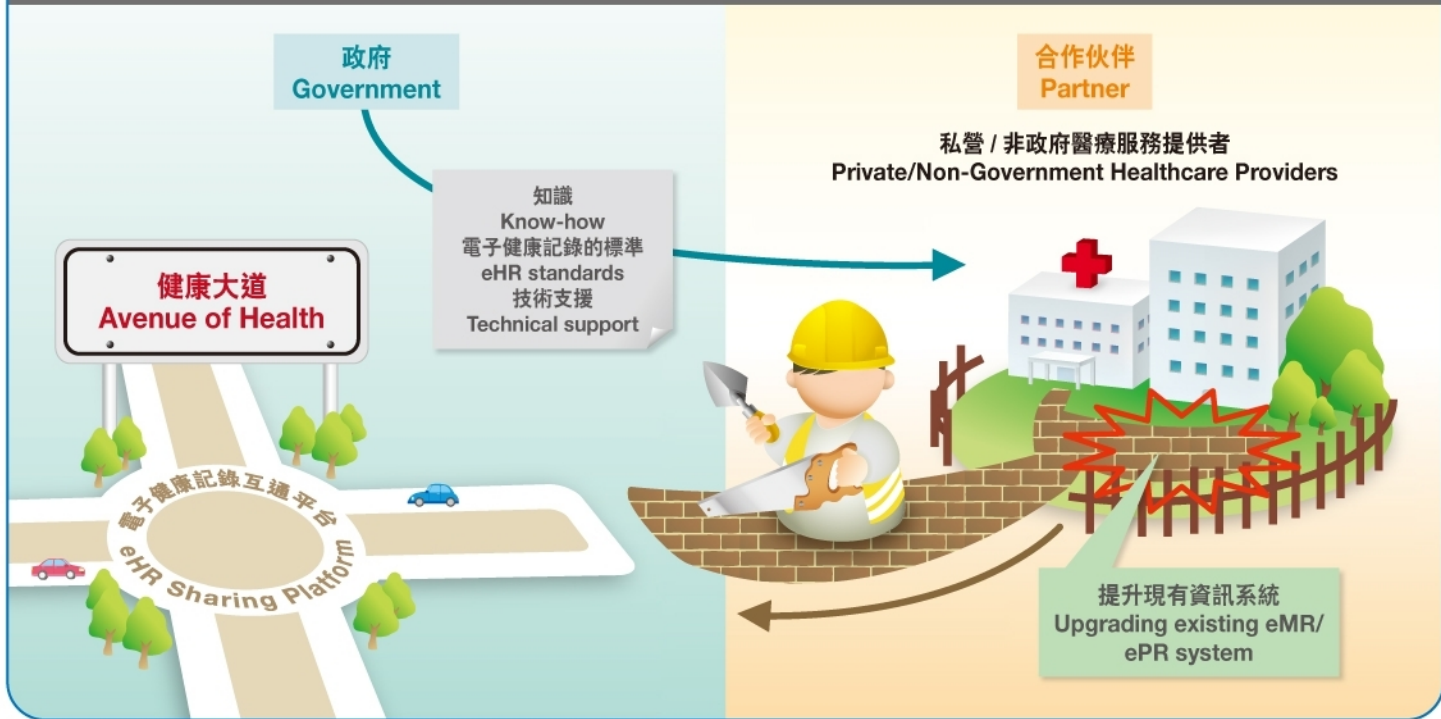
政府
Government

知識
Know-how
電子健康記錄的標準
eHR standards
技術支援
Technical support

健康大道
Avenue of Health

電子健康記錄互通平台
eHR Sharing Platform

合作伙伴
Partner

私營 / 非政府醫療服務提供者
Private/Non-Government Healthcare Providers

提升現有資訊系統
Upgrading existing eMR/ ePR system